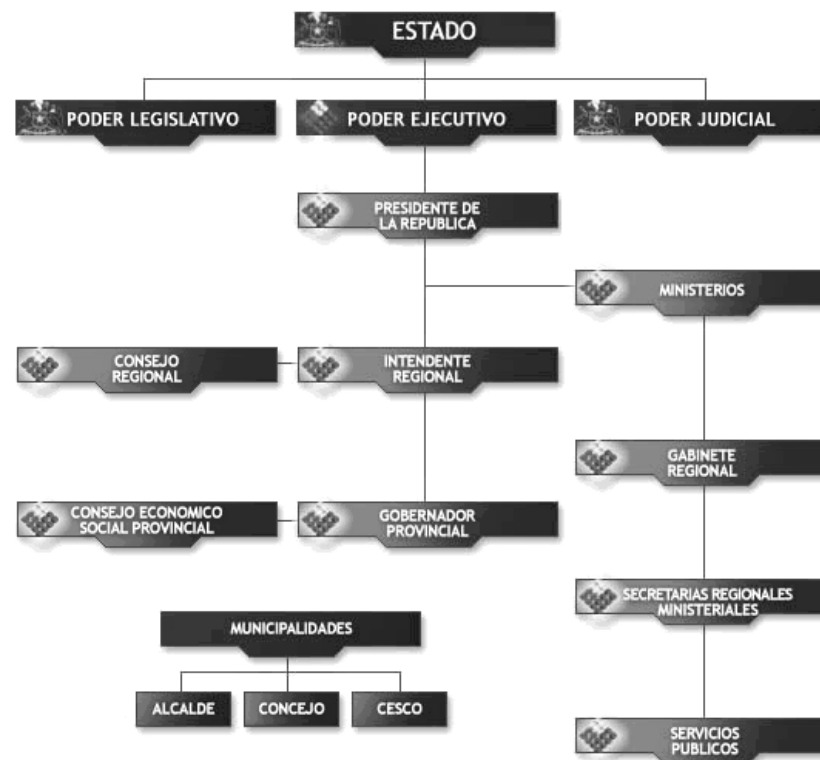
ESTADO

PODER LEGISLATIVO

PODER EJECUTIVO

PODER JUDICIAL

PRESIDENTE DE LA REPUBLICA

MINISTERIOS

CONSEJO REGIONAL

INTENDENTE REGIONAL

GABINETE REGIONAL

CONSEJO ECONOMICO SOCIAL PROVINCIAL

GOBERNADOR PROVINCIAL

SECRETARIAS REGIONALES MINISTERIALES

MUNICIPALIDADES

ALCALDE

CONCEJO

CESCO

SERVICIOS PUBLICOS